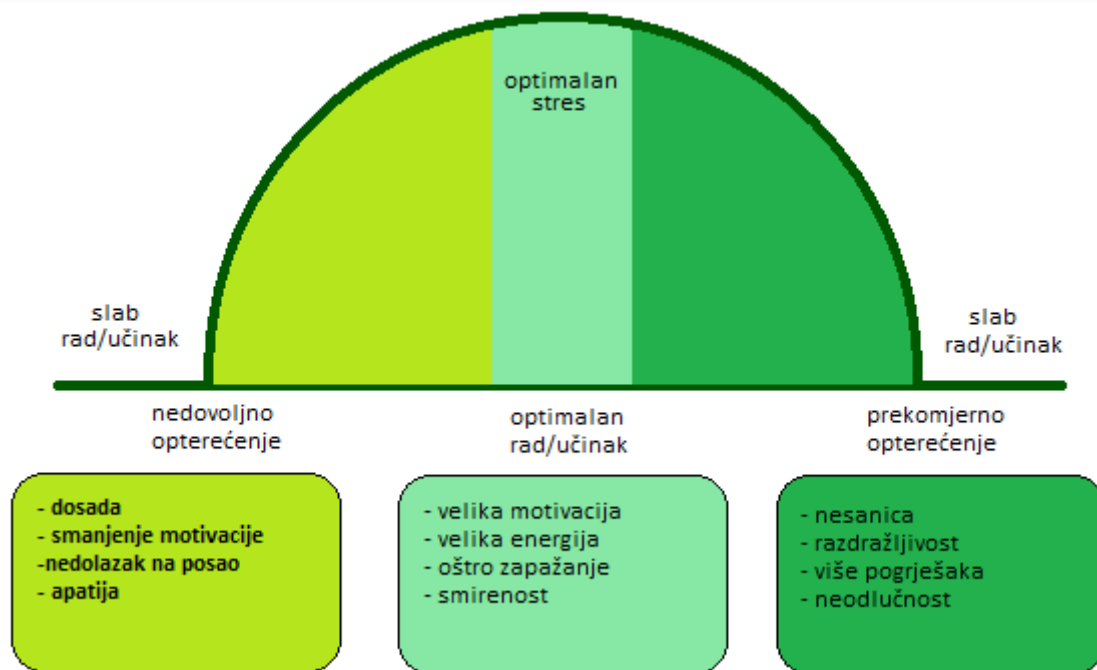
optimalan stres

slab rad/učinak

slab rad/učinak

nedovoljno opterećenje

optimalan rad/učinak

prekomjerno opterećenje

- dosada
- smanjenje motivacije
-nedolazak na posao
- apatija

- velika motivacija
- velika energija
- oštro zapažanje
- smirenost

- nesanica
- razdražljivost
- više pogrješaka
- neodlučnost